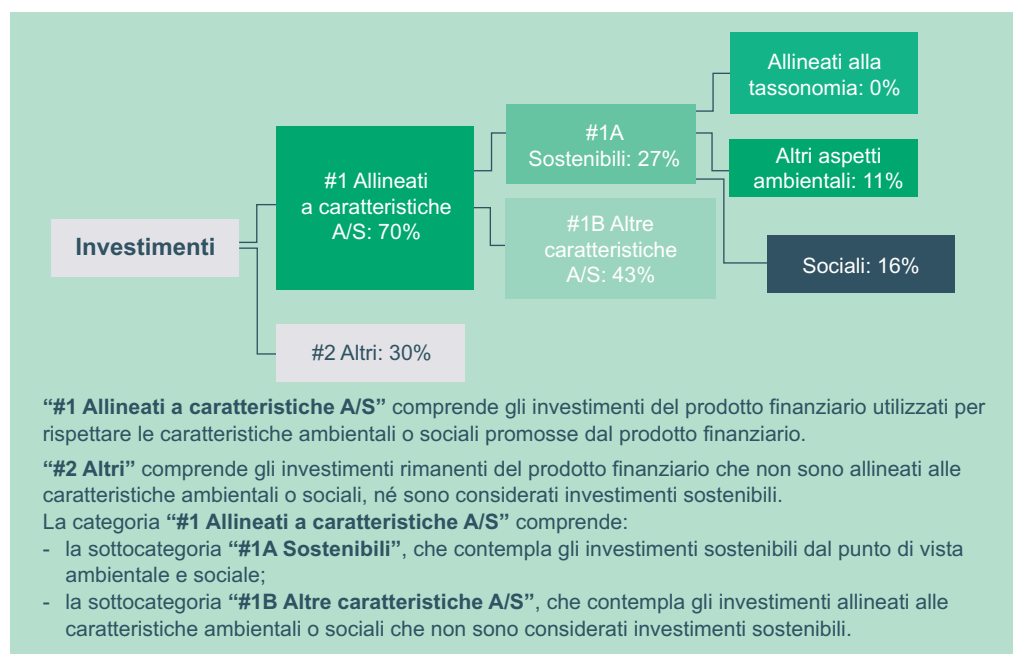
Allineati alla tassonomia: 0%

#1A Sostenibili: 27%

Altri aspetti ambientali: 11%

#1 Allineati a caratteristiche A/S: 70%

Investimenti

#1B Altre caratteristiche A/S: 43%

Sociali: 16%

#2 Altri: 30%

**“#1 Allineati a caratteristiche A/S”** comprende gli investimenti del prodotto finanziario utilizzati per rispettare le caratteristiche ambientali o sociali promosse dal prodotto finanziario.

**“#2 Altri”** comprende gli investimenti rimanenti del prodotto finanziario che non sono allineati alle caratteristiche ambientali o sociali, né sono considerati investimenti sostenibili.
La categoria **“#1 Allineati a caratteristiche A/S”** comprende:
- la sottocategoria **“#1A Sostenibili”**, che contempla gli investimenti sostenibili dal punto di vista ambientale e sociale;
- la sottocategoria **“#1B Altre caratteristiche A/S”**, che contempla gli investimenti allineati alle caratteristiche ambientali o sociali che non sono considerati investimenti sostenibili.